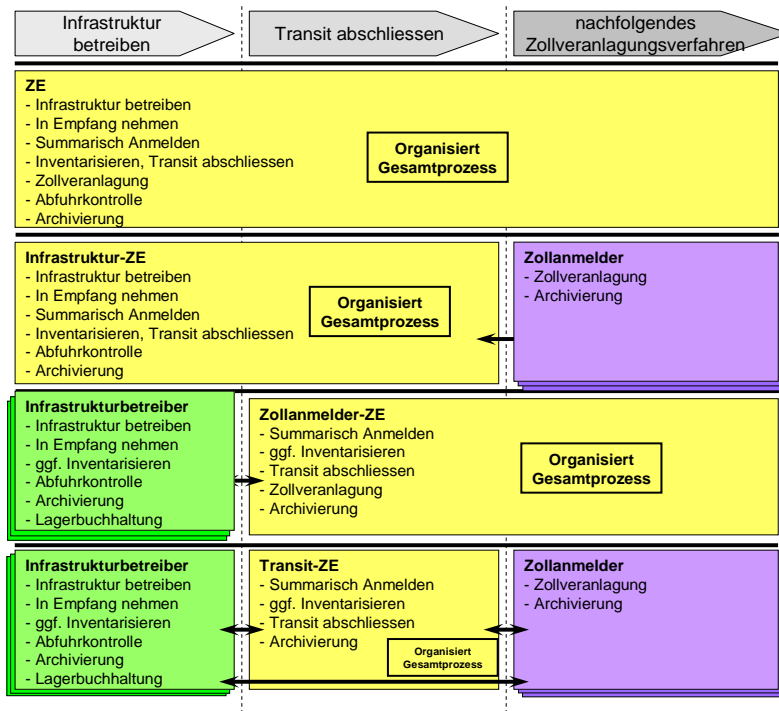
Infrastruktur betreiben

Transit abschliessen

nachfolgendes Zollveranlagungsverfahren

**ZE**
- Infrastruktur betreiben
- In Empfang nehmen
- Summarisch Anmelden
- Inventarisieren, Transit abschliessen
- Zollveranlagung
- Abfuhrkontrolle
- Archivierung

**Organisiert Gesamtprozess**

**Infrastruktur-ZE**
- Infrastruktur betreiben
- In Empfang nehmen
- Summarisch Anmelden
- Inventarisieren, Transit abschliessen
- Abfuhrkontrolle
- Archivierung

**Organisiert Gesamtprozess**

**Zollanmelder**
- Zollveranlagung
- Archivierung

**Infrastrukturbetreiber**
- Infrastruktur betreiben
- In Empfang nehmen
- ggf. Inventarisieren
- Abfuhrkontrolle
- Archivierung
- Lagerbuchhaltung

**Zollanmelder-ZE**
- Summarisch Anmelden
- ggf. Inventarisieren
- Transit abschliessen
- Zollveranlagung
- Archivierung

**Organisiert Gesamtprozess**

**Infrastrukturbetreiber**
- Infrastruktur betreiben
- In Empfang nehmen
- ggf. Inventarisieren
- Abfuhrkontrolle
- Archivierung
- Lagerbuchhaltung

**Transit-ZE**
- Summarisch Anmelden
- ggf. Inventarisieren
- Transit abschliessen
- Archivierung

**Organisiert Gesamtprozess**

**Zollanmelder**
- Zollveranlagung
- Archivierung